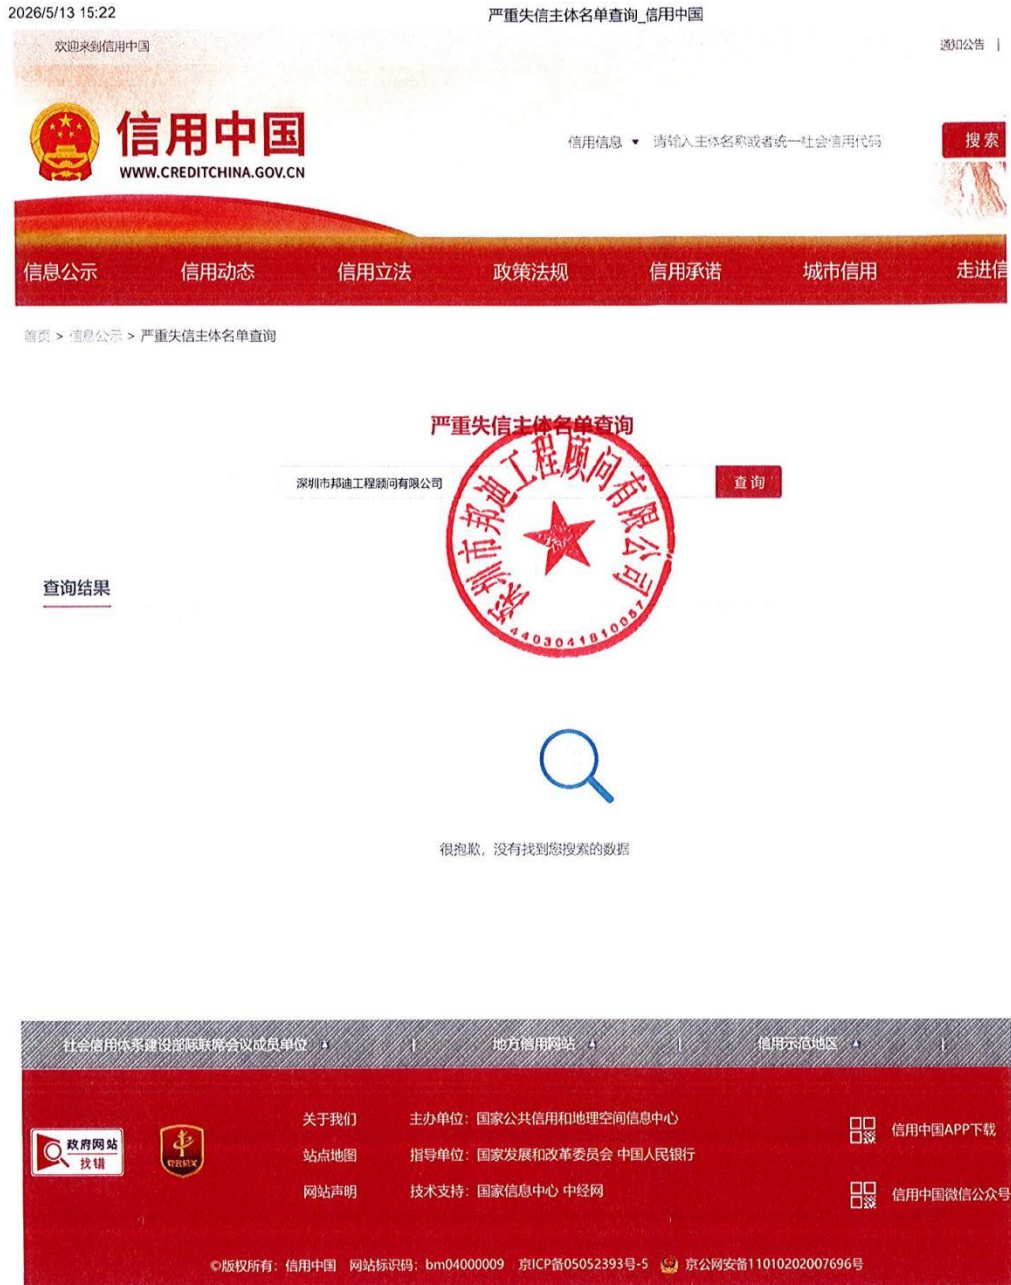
2026/5/13 15:22

严重失信主体名单查询_信用中国

欢迎来到信用中国

通知公告 |

信用中国
WWW.CREDITCHINA.GOV.CN

信用信息 ▾ 请输入主体名称或者统一社会信用代码

搜索

信息公示 信用动态 信用立法 政策法规 信用承诺 城市信用 走进信

首页 > 信息公示 > 严重失信主体名单查询

严重失信主体名单查询

深圳市邦迪工程顾问有限公司

查询

深圳市邦迪工程顾问有限公司
4403041810057

查询结果

很抱歉，没有找到您搜索的数据

社会信用体系建设部际联席会议成员单位 | 地方信用网站 | 信用示范地区 |

政府网站 找错

党政机关

关于我们 主办单位：国家公共信用和地理空间信息中心
站点地图 指导单位：国家发展和改革委员会 中国人民银行
网站声明 技术支持：国家信息中心 中经网

信用中国APP下载

信用中国微信公众号

©版权所有：信用中国 网站标识码：bm04000009 京ICP备05052393号-5 京公网安备11010202007696号